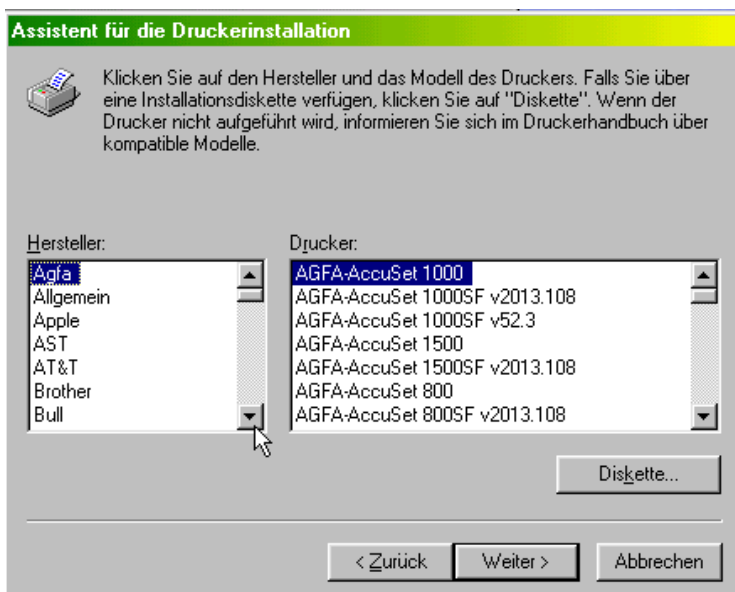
Assistent für die Druckerinstallation

Klicken Sie auf den Hersteller und das Modell des Druckers. Falls Sie über eine Installationsdiskette verfügen, klicken Sie auf "Diskette". Wenn der Drucker nicht aufgeführt wird, informieren Sie sich im Druckerhandbuch über kompatible Modelle.

Hersteller:
Agfa
Allgemein
Apple
AST
AT&T
Brother
Bull

Drucker:
AGFA-AccuSet 1000
AGFA-AccuSet 1000SF v2013.108
AGFA-AccuSet 1000SF v52.3
AGFA-AccuSet 1500
AGFA-AccuSet 1500SF v2013.108
AGFA-AccuSet 800
AGFA-AccuSet 800SF v2013.108

Diskette...

< Zurück
Weiter >
Abbrechen